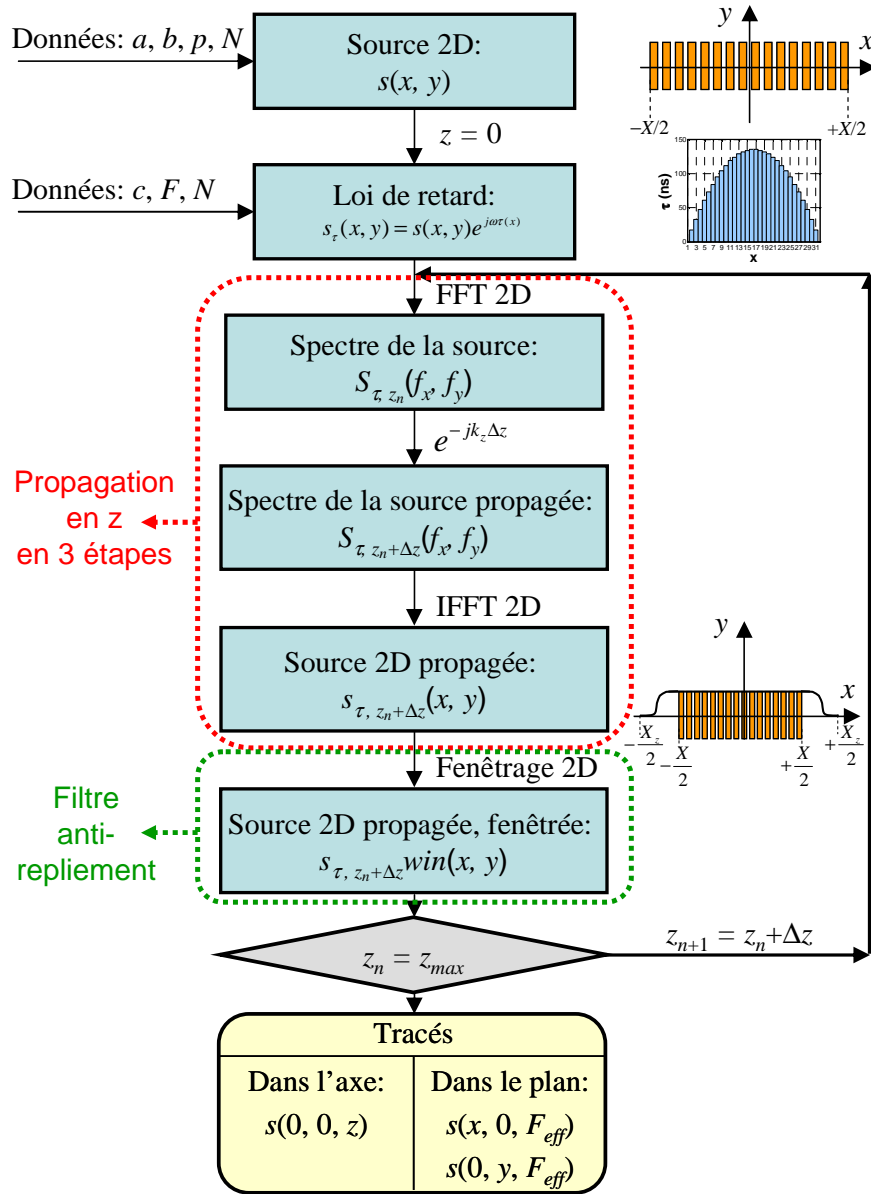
Données: $a$, $b$, $p$, $N$

Source 2D:
$s(x, y)$

$y$
$x$
$-X/2$
$+X/2$

$z = 0$

Données: $c$, $F$, $N$

Loi de retard:
$s_{\tau}(x, y) = s(x, y)e^{j\omega\tau(x)}$

150
100
50
0
τ (ns)
1 3 5 7 9 11 13 15 17 19 21 23 25 27 29 31
x

FFT 2D

Spectre de la source:
$S_{\tau, z_n}(f_x, f_y)$

$e^{-jk_z\Delta z}$

Propagation en z en 3 étapes

Spectre de la source propagée:
$S_{\tau, z_n+\Delta z}(f_x, f_y)$

IFFT 2D

Source 2D propagée:
$s_{\tau, z_n+\Delta z}(x, y)$

$y$
$x$
$-\frac{X_z}{2}$ $-\frac{X}{2}$ $+\frac{X}{2}$ $+\frac{X_z}{2}$

Fenêtrage 2D

Filtre anti-repliement

Source 2D propagée, fenêtrée:
$s_{\tau, z_n+\Delta z}win(x, y)$

$z_n = z_{max}$

$z_{n+1} = z_n+\Delta z$

Tracés

| Dans l'axe: | Dans le plan: |
|---|---|
| $s(0, 0, z)$ | $s(x, 0, F_{eff})$ |
| | $s(0, y, F_{eff})$ |